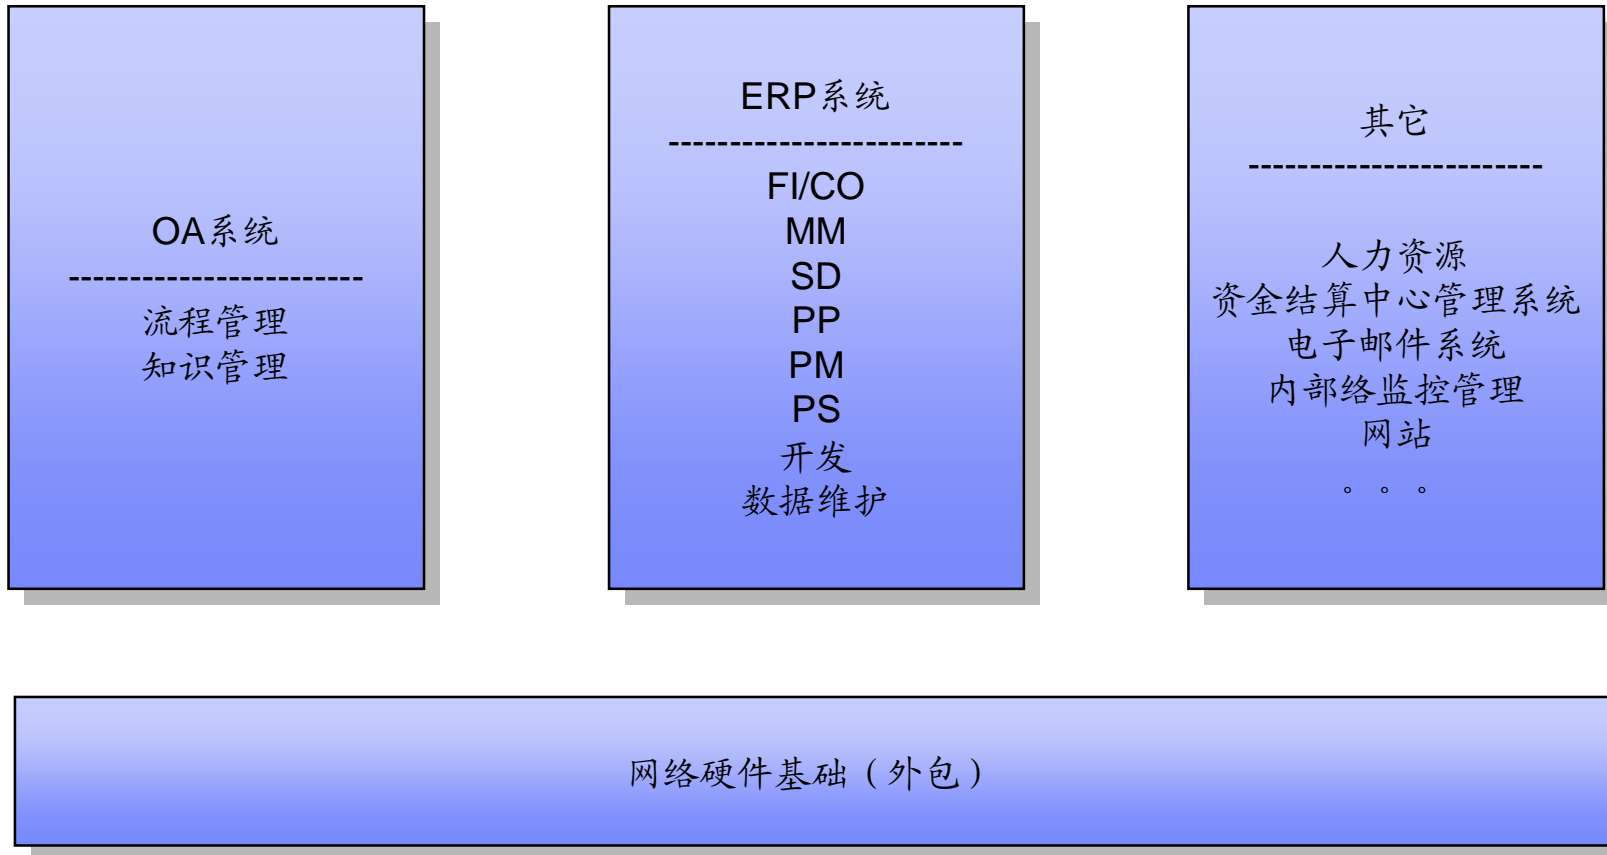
OA系统

------------------------

流程管理
知识管理

ERP系统

------------------------

FI/CO
MM
SD
PP
PM
PS
开发
数据维护

其它

------------------------

人力资源
资金结算中心管理系统
电子邮件系统
内部络监控管理
网站
。。。

网络硬件基础（外包）